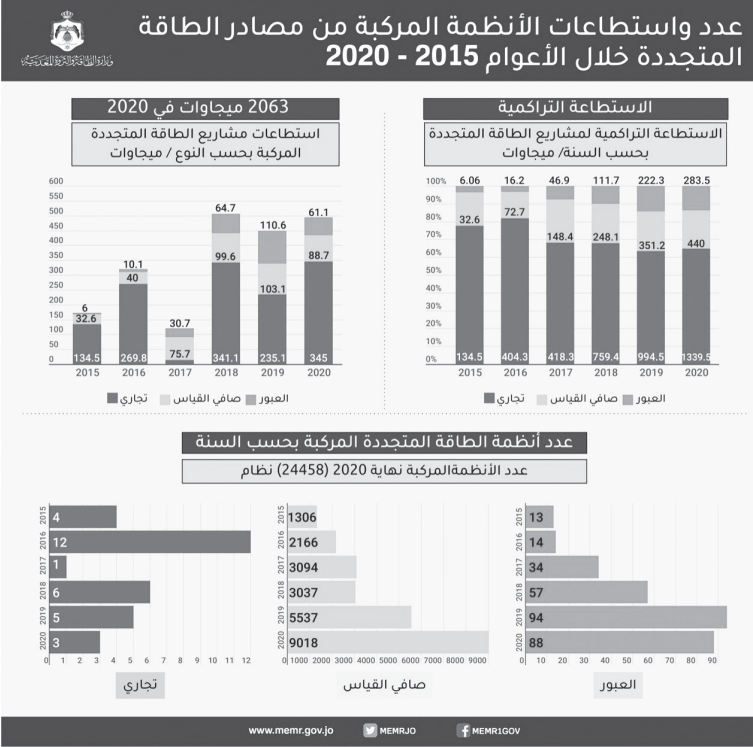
عدد واستطاعات الأنظمة المركبة من مصادر الطاقة المتجددة خلال الأعوام 2015 - 2020

وزارة الطاقة والثروة المعدنية

2063 ميجاوات في 2020

استطاعات مشاريع الطاقة المتجددة المركبة بحسب النوع / ميجاوات

| | 2015 | 2016 | 2017 | 2018 | 2019 | 2020 |
|---|---|---|---|---|---|---|
| العبور | 6 | 10.1 | 30.7 | 64.7 | 110.6 | 61.1 |
| صافي القياس | 32.6 | 40 | 75.7 | 99.6 | 103.1 | 88.7 |
| تجاري | 134.5 | 269.8 | | 341.1 | 235.1 | 345 |

600 550 500 450 400 350 300 250 200 150 100 50 0

تجاري صافي القياس العبور

الاستطاعة التراكمية

الاستطاعة التراكمية لمشاريع الطاقة المتجددة بحسب السنة/ ميجاوات

| | 2015 | 2016 | 2017 | 2018 | 2019 | 2020 |
|---|---|---|---|---|---|---|
| العبور | 6.06 | 16.2 | 46.9 | 111.7 | 222.3 | 283.5 |
| صافي القياس | 32.6 | 72.7 | 148.4 | 248.1 | 351.2 | 440 |
| تجاري | 134.5 | 404.3 | 418.3 | 759.4 | 994.5 | 1339.5 |

100% 90% 80% 70% 60% 50% 40% 30% 20% 10% 0%

تجاري صافي القياس العبور

عدد أنظمة الطاقة المتجددة المركبة بحسب السنة

عدد الأنظمةالمركبة نهاية 2020 (24458) نظام

| | 2015 | 2016 | 2017 | 2018 | 2019 | 2020 |
|---|---|---|---|---|---|---|
| تجاري | 4 | 12 | 1 | 6 | 5 | 3 |
| صافي القياس | 1306 | 2166 | 3094 | 3037 | 5537 | 9018 |
| العبور | 13 | 14 | 34 | 57 | 94 | 88 |

0 1 2 3 4 5 6 7 8 9 10 11 12

0 1000 2000 3000 4000 5000 6000 7000 8000 9000

0 10 20 30 40 50 60 70 80 90

تجاري صافي القياس العبور

www.memr.gov.jo MEMRJO MEMR1GOV